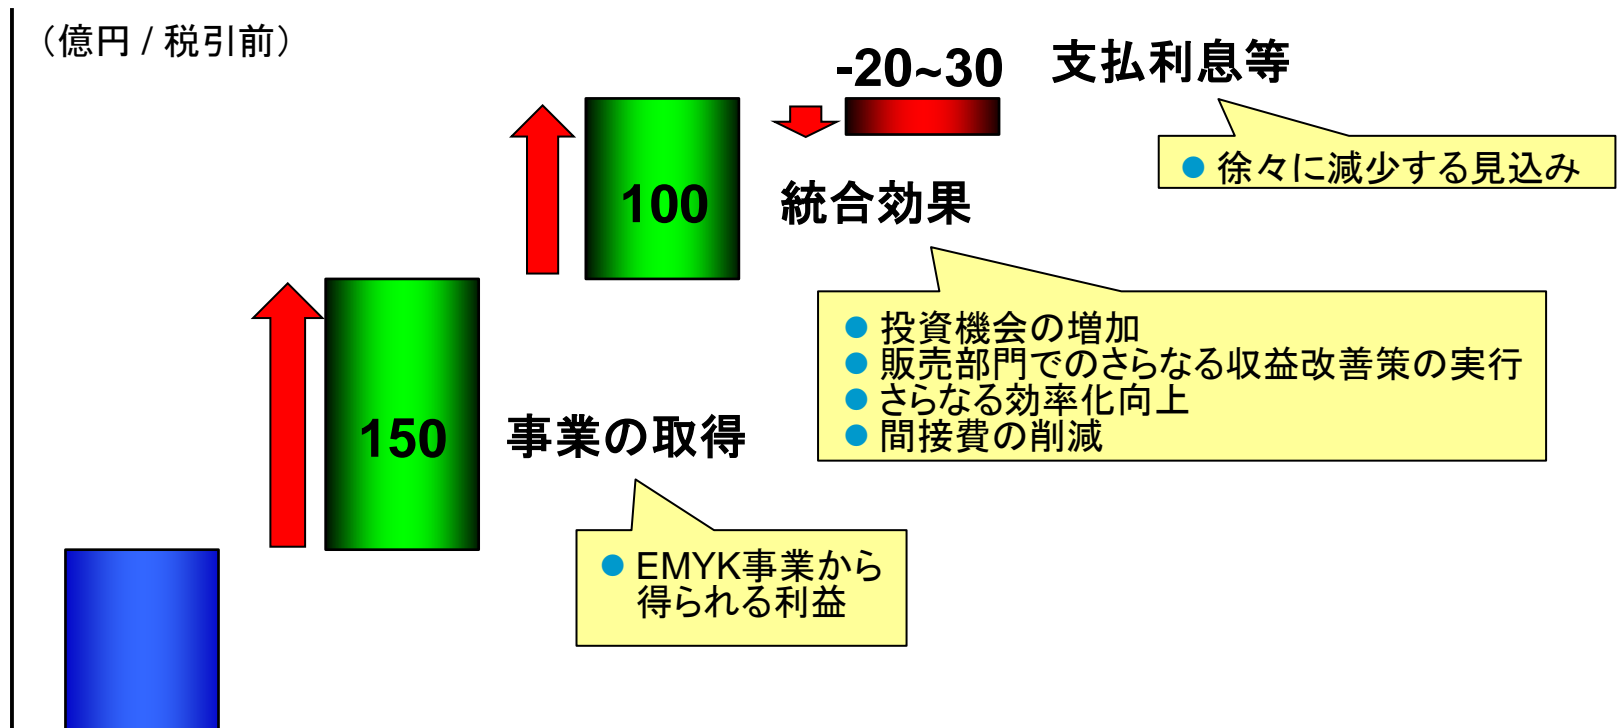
（億円 / 税引前）

-20~30 支払利息等

● 徐々に減少する見込み

100

統合効果

● 投資機会の増加
● 販売部門でのさらなる収益改善策の実行
● さらなる効率化向上
● 間接費の削減

150

事業の取得

● EMYK事業から得られる利益